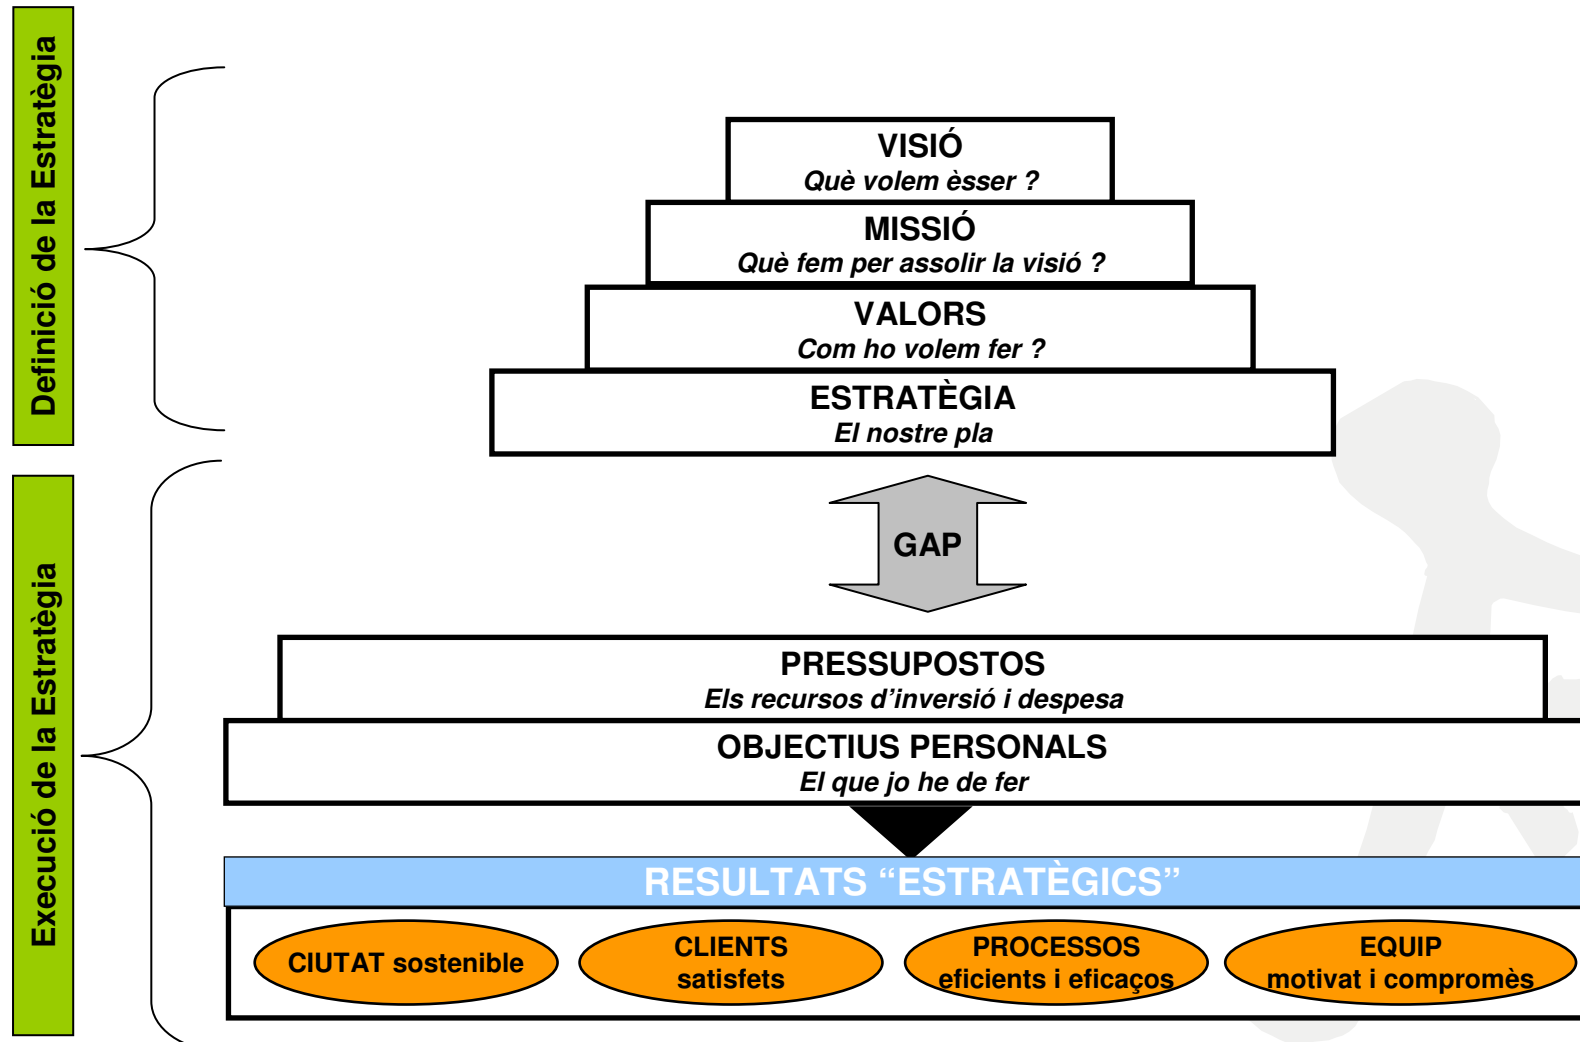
Definició de la Estratègia

VISIÓ
Què volem èsser ?

MISSIÓ
Què fem per assolir la visió ?

VALORS
Com ho volem fer ?

ESTRATÈGIA
El nostre pla

GAP

Execució de la Estratègia

PRESSUPOSTOS
Els recursos d'inversió i despesa

OBJECTIUS PERSONALS
El que jo he de fer

RESULTATS "ESTRATÈGICS"

CIUTAT sostenible

CLIENTS satisfets

PROCESSOS eficients i eficaços

EQUIP motivat i compromès